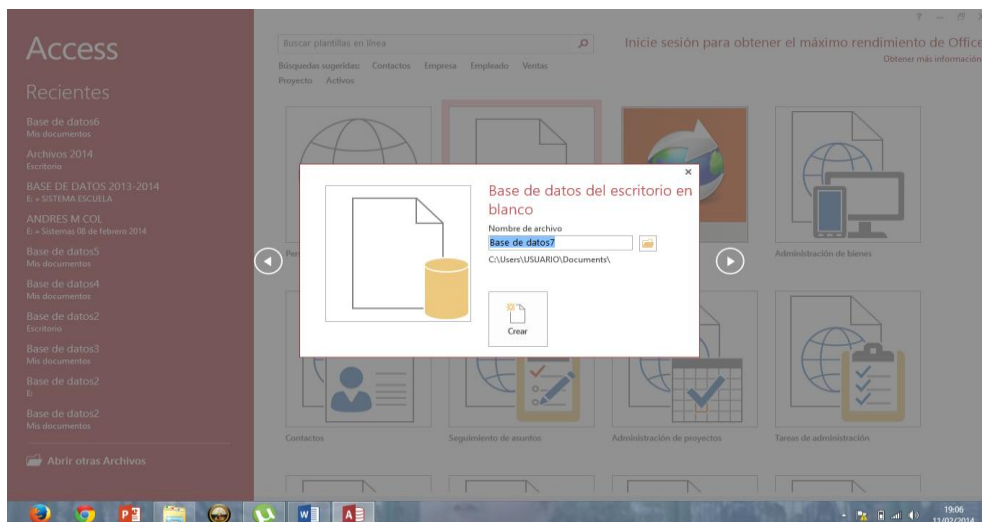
Access

Recientes

Base de datos6
Mis documentos

Archivos 2014
Escritorio

BASE DE DATOS 2013-2014
E: » SISTEMA ESCUELA

ANDRES M COL
E: » Sistemas 08 de febrero 2014

Base de datos5
Mis documentos

Base de datos4
Mis documentos

Base de datos2
Escritorio

Base de datos3
Mis documentos

Base de datos2
E:

Base de datos2
Mis documentos

Abrir otras Archivos

Buscar plantillas en línea

Búsquedas sugeridas: Contactos Empresa Empleado Ventas Proyecto Activos

Inicie sesión para obtener el máximo rendimiento de Office
Obtener más información

Per

Administración de bienes

Base de datos del escritorio en blanco

Nombre de archivo
Base de datos7
C:\Users\USUARIO\Documents\

Crear

Contactos

Seguimiento de asuntos

Administración de proyectos

Tareas de administración

19:06
11/02/2014